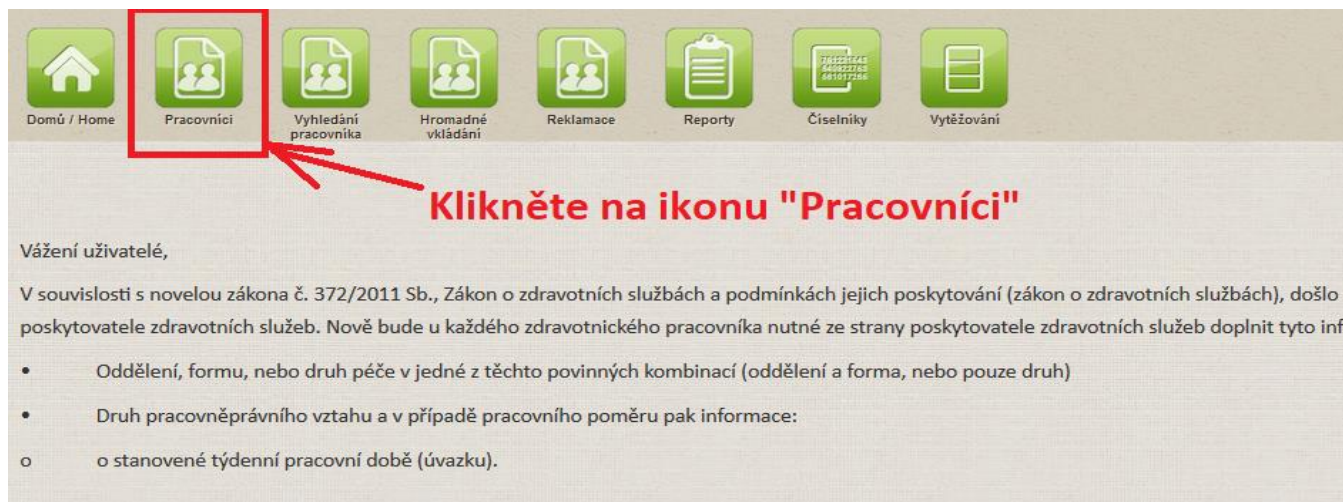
Domů / Home
Pracovníci
Vyhledání pracovníka
Hromadné vkládání
Reklamace
Reporty
Číselníky
Vytěžování

Klikněte na ikonu "Pracovníci"

Vážení uživatelé,

V souvislosti s novelou zákona č. 372/2011 Sb., Zákon o zdravotních službách a podmínkách jejich poskytování (zákon o zdravotních službách), došlo poskytovatele zdravotních služeb. Nově bude u každého zdravotnického pracovníka nutné ze strany poskytovatele zdravotních služeb doplnit tyto inf

• Oddělení, formu, nebo druh péče v jedné z těchto povinných kombinací (oddělení a forma, nebo pouze druh)

• Druh pracovněprávního vztahu a v případě pracovního poměru pak informace:

o o stanovené týdenní pracovní době (úvazku).